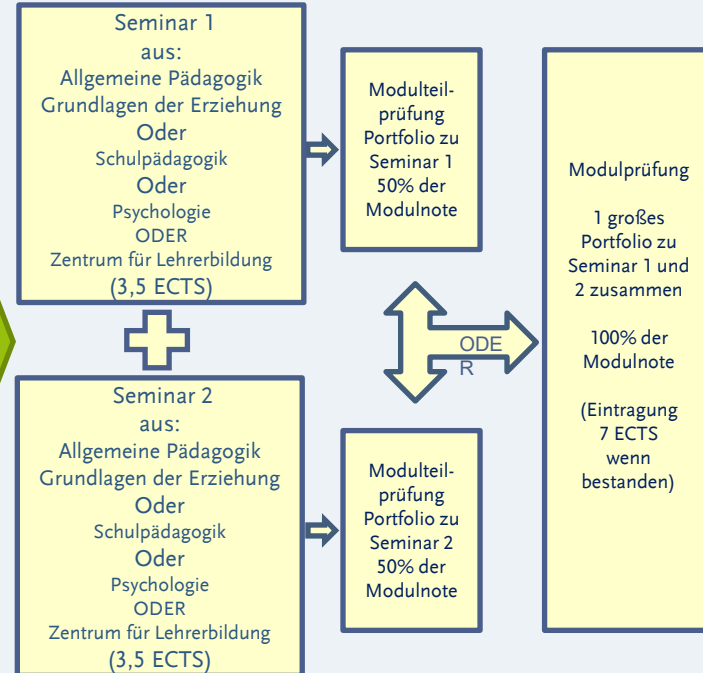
Seminar 1
aus:
Allgemeine Pädagogik
Grundlagen der Erziehung
Oder
Schulpädagogik
Oder
Psychologie
ODER
Zentrum für Lehrerbildung
(3,5 ECTS)

Modulteilprüfung
Portfolio zu Seminar 1
50% der Modulnote

Modulprüfung

1 großes Portfolio zu Seminar 1 und 2 zusammen

100% der Modulnote

(Eintragung 7 ECTS wenn bestanden)

ODE
R

Seminar 2
aus:
Allgemeine Pädagogik
Grundlagen der Erziehung
Oder
Schulpädagogik
Oder
Psychologie
ODER
Zentrum für Lehrerbildung
(3,5 ECTS)

Modulteilprüfung
Portfolio zu Seminar 2
50% der Modulnote